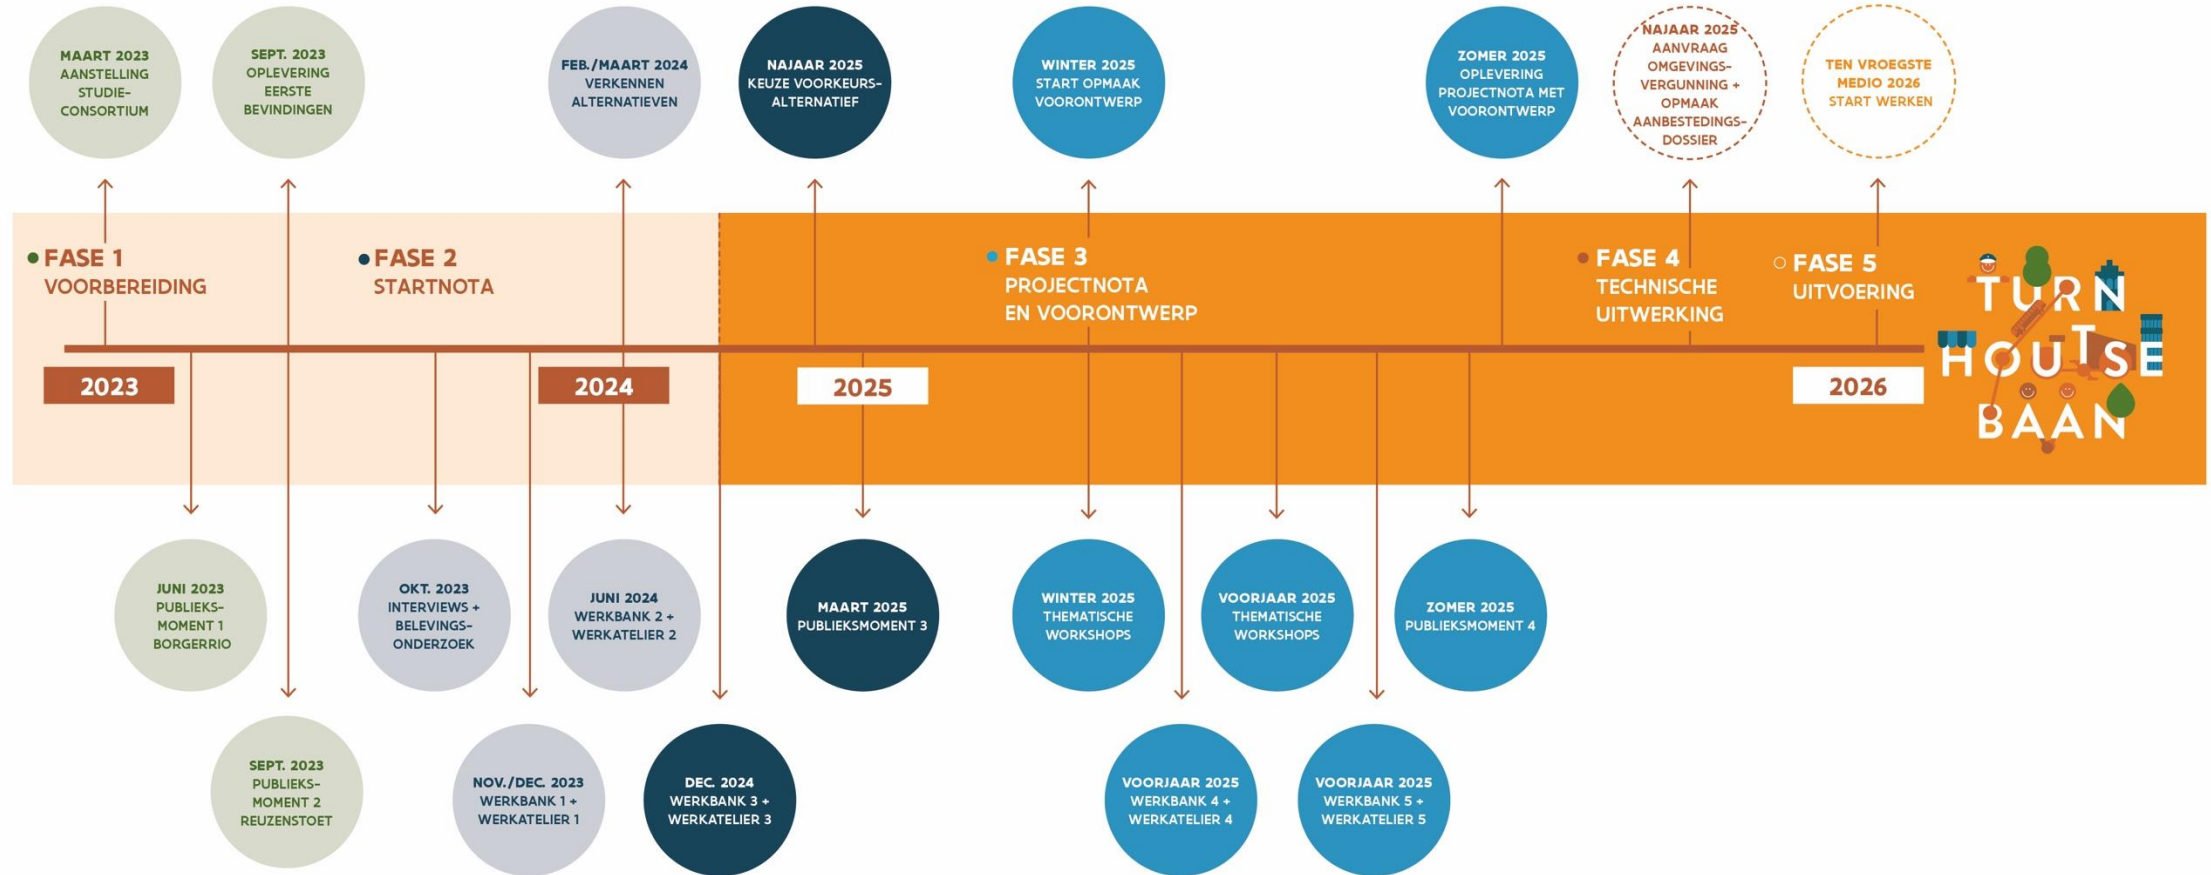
MAART 2023 AANSTELLING STUDIE-CONSORTIUM

SEPT. 2023 OPLEVERING EERSTE BEVINDINGEN

FEB./MAART 2024 VERKENNEN ALTERNATIEVEN

NAJAAR 2025 KEUZE VOORKEURS-ALTERNATIEF

WINTER 2025 START OPMAAK VOORONTWERP

ZOMER 2025 OPLEVERING PROJECTNOTA MET VOORONTWERP

NAJAAR 2025 AANVRAAG OMGEVINGS-VERGUNNING + OPMAAK AANBESTEDINGS-DOSSIER

TEN VROEGSTE MEDIO 2026 START WERKEN

FASE 1 VOORBEREIDING

FASE 2 STARTNOTA

FASE 3 PROJECTNOTA EN VOORONTWERP

FASE 4 TECHNISCHE UITWERKING

FASE 5 UITVOERING

TURNHOUTSEBAAN

2023

2024

2025

2026

JUNI 2023 PUBLIEKS-MOMENT 1 BORGERRIO

SEPT. 2023 PUBLIEKS-MOMENT 2 REUZENSTOET

OKT. 2023 INTERVIEWS + BELEVINGS-ONDERZOEK

NOV./DEC. 2023 WERKBANK 1 + WERKATELIER 1

JUNI 2024 WERKBANK 2 + WERKATELIER 2

DEC. 2024 WERKBANK 3 + WERKATELIER 3

MAART 2025 PUBLIEKSMOMENT 3

WINTER 2025 THEMATISCHE WORKSHOPS

VOORJAAR 2025 WERKBANK 4 + WERKATELIER 4

VOORJAAR 2025 THEMATISCHE WORKSHOPS

VOORJAAR 2025 WERKBANK 5 + WERKATELIER 5

ZOMER 2025 PUBLIEKSMOMENT 4